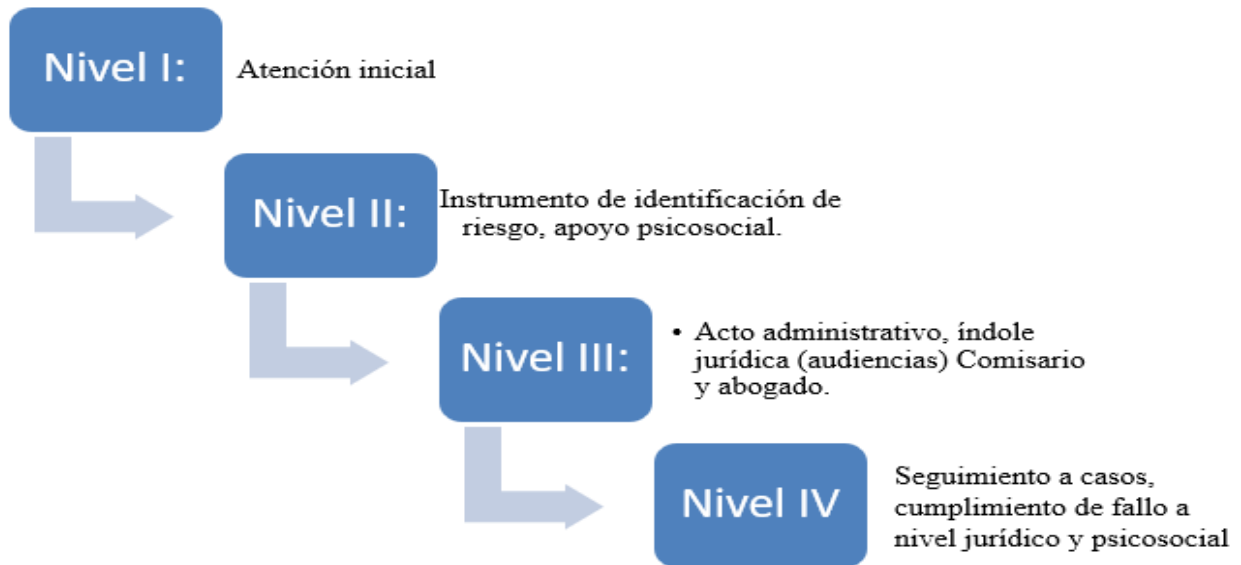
Nivel I:

Atención inicial

Nivel II:

Instrumento de identificación de riesgo, apoyo psicosocial.

Nivel III:

• Acto administrativo, índole jurídica (audiencias) Comisario y abogado.

Nivel IV

Seguimiento a casos, cumplimiento de fallo a nivel jurídico y psicosocial